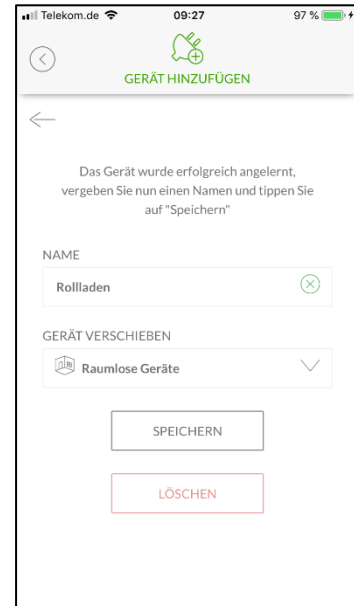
Telekom.de 09:27 97 %

GERÄT HINZUFÜGEN

Das Gerät wurde erfolgreich angelernt, vergeben Sie nun einen Namen und tippen Sie auf "Speichern"

NAME

Rollladen

GERÄT VERSCHIEBEN

Raumlose Geräte

SPEICHERN

LÖSCHEN